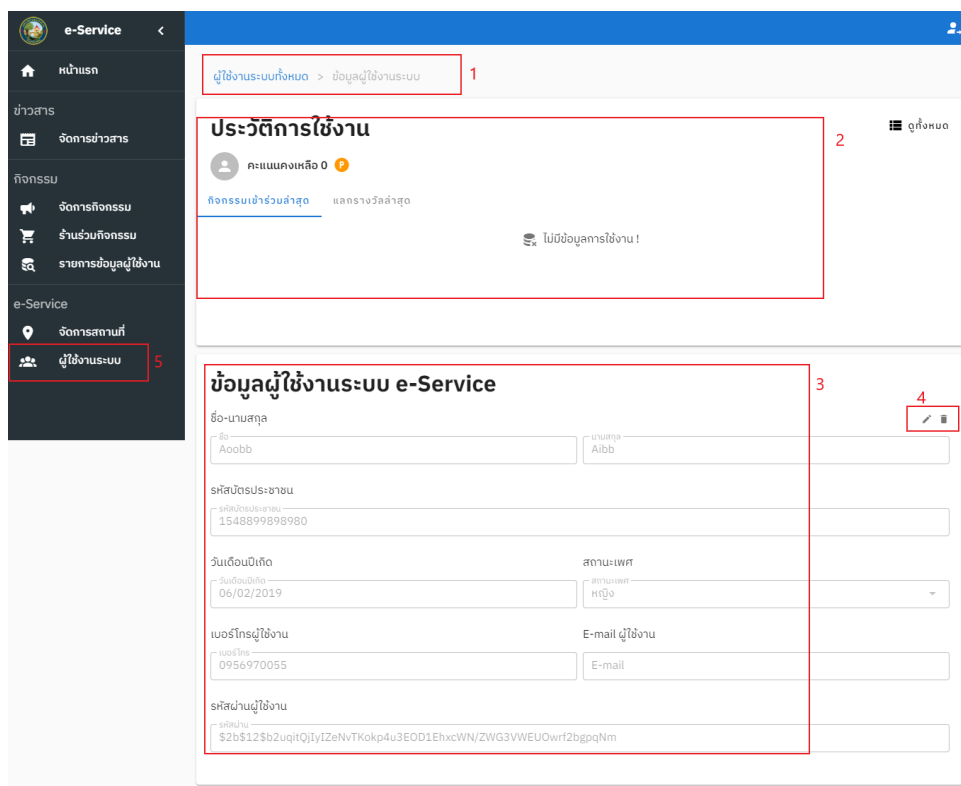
e-Service

หน้าแรก

ข่าวสาร

จัดการข่าวสาร

กิจกรรม

จัดการกิจกรรม

ร้านร่วมกิจกรรม

รายการข้อมูลผู้ใช้งาน

e-Service

จัดการสถานที่

ผู้ใช้งานระบบ

5

ผู้ใช้งานระบบทั้งหมด > ข้อมูลผู้ใช้งานระบบ

1

ประวัติการใช้งาน

2

ดูทั้งหมด

คะแนนคงเหลือ 0

กิจกรรมเข้าร่วมล่าสุด

แลกรางวัลล่าสุด

ไม่มีข้อมูลการใช้งาน !

ข้อมูลผู้ใช้งานระบบ e-Service

3

4

ชื่อ-นามสกุล

ชื่อ
Aoobb

นามสกุล
Aibb

รหัสบัตรประชาชน

รหัสบัตรประชาชน
1548899898980

วันเดือนปีเกิด

วันเดือนปีเกิด
06/02/2019

สถานะเพศ

สถานะเพศ
หญิง

เบอร์โทรผู้ใช้งาน

เบอร์โทร
0956970055

E-mail ผู้ใช้งาน

E-mail

รหัสผ่านผู้ใช้งาน

รหัสผ่าน
$2b$12$b2uqitQjIyIZeNvTKokp4u3EOD1EhxcWN/ZWG3VWEUOwrf2bgpqNm